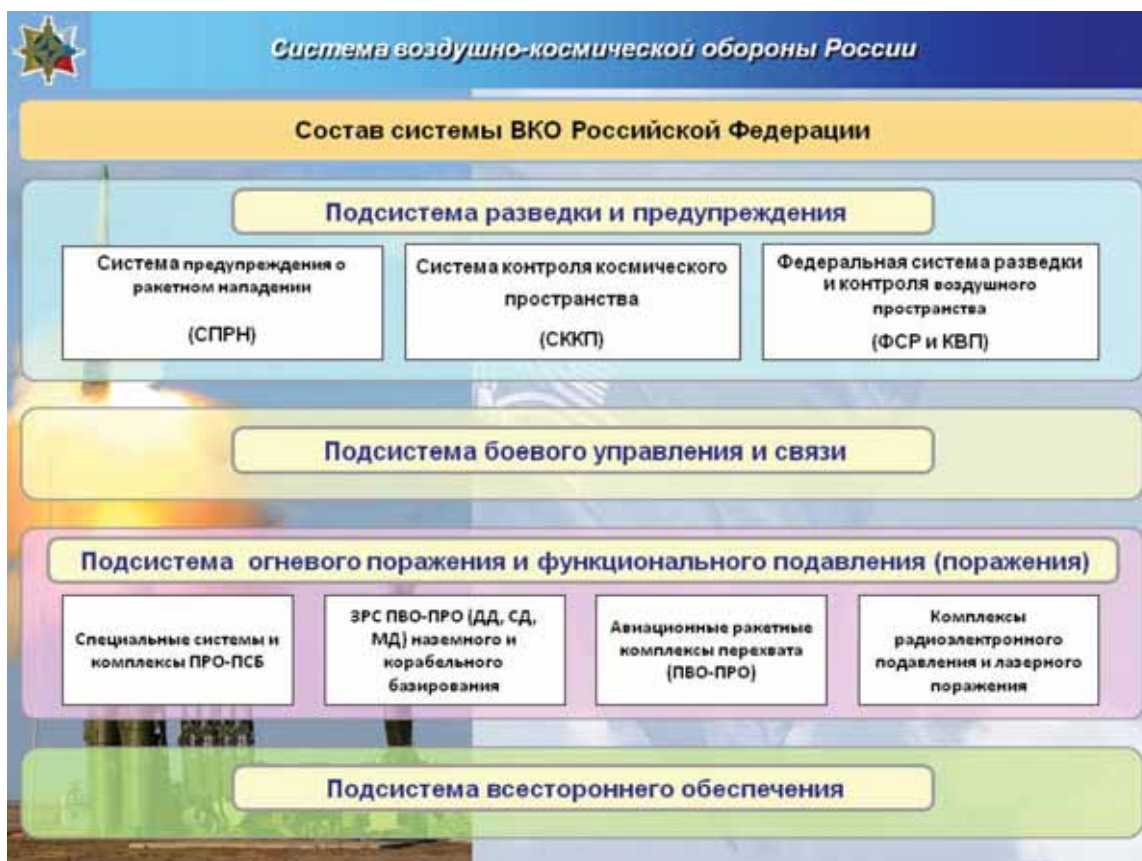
Система воздушно-космической обороны России

Состав системы ВКО Российской Федерации

Подсистема разведки и предупреждения

Система предупреждения о ракетном нападении

(СПРН)

Система контроля космического пространства

(СККП)

Федеральная система разведки и контроля воздушного пространства

(ФСР и КВП)

Подсистема боевого управления и связи

Подсистема огневого поражения и функционального подавления (поражения)

Специальные системы и комплексы ПРО-ПСБ

ЗРС ПВО-ПРО (ДД, СД, МД) наземного и корабельного базирования

Авиационные ракетные комплексы перехвата (ПВО-ПРО)

Комплексы радиоэлектронного подавления и лазерного поражения

Подсистема всестороннего обеспечения